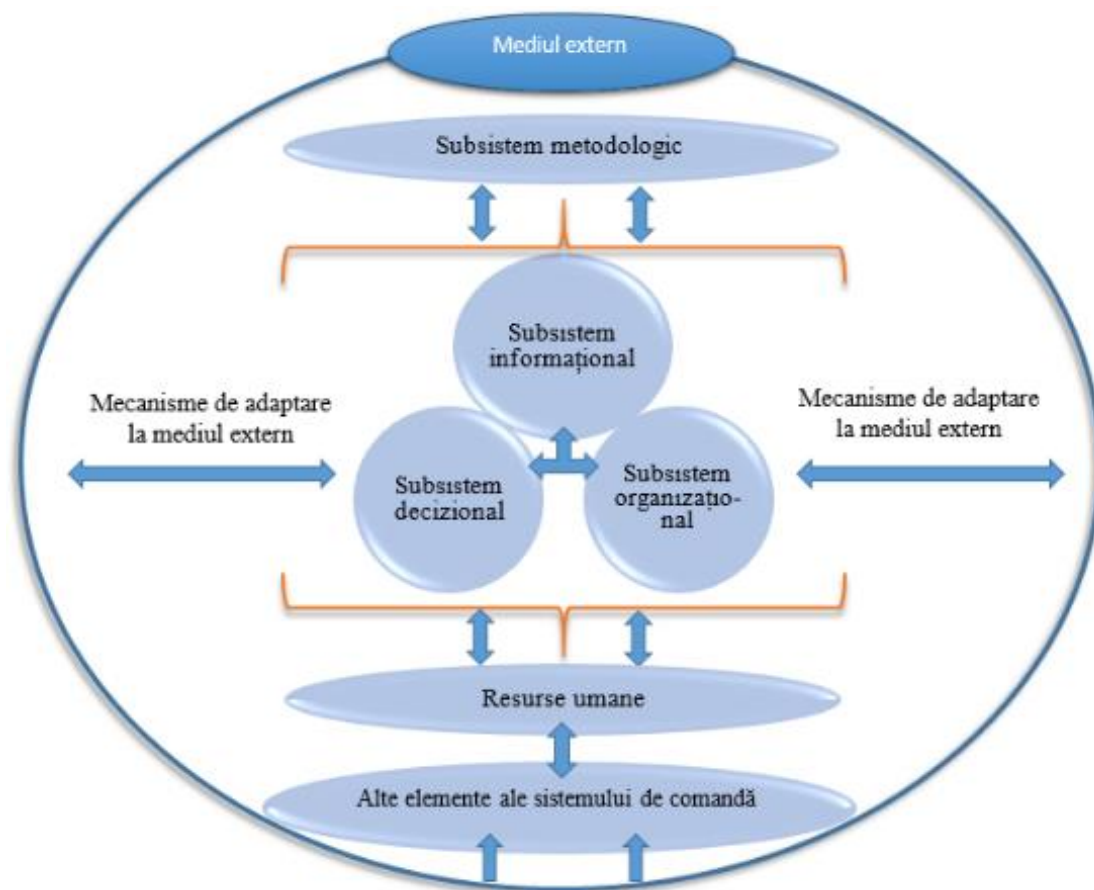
Mediul extern

Subsistem metodologic

Subsistem informațional

Mecanisme de adaptare la mediul extern

Mecanisme de adaptare la mediul extern

Subsistem decizional

Subsistem organizațional

Resurse umane

Alte elemente ale sistemului de comandă